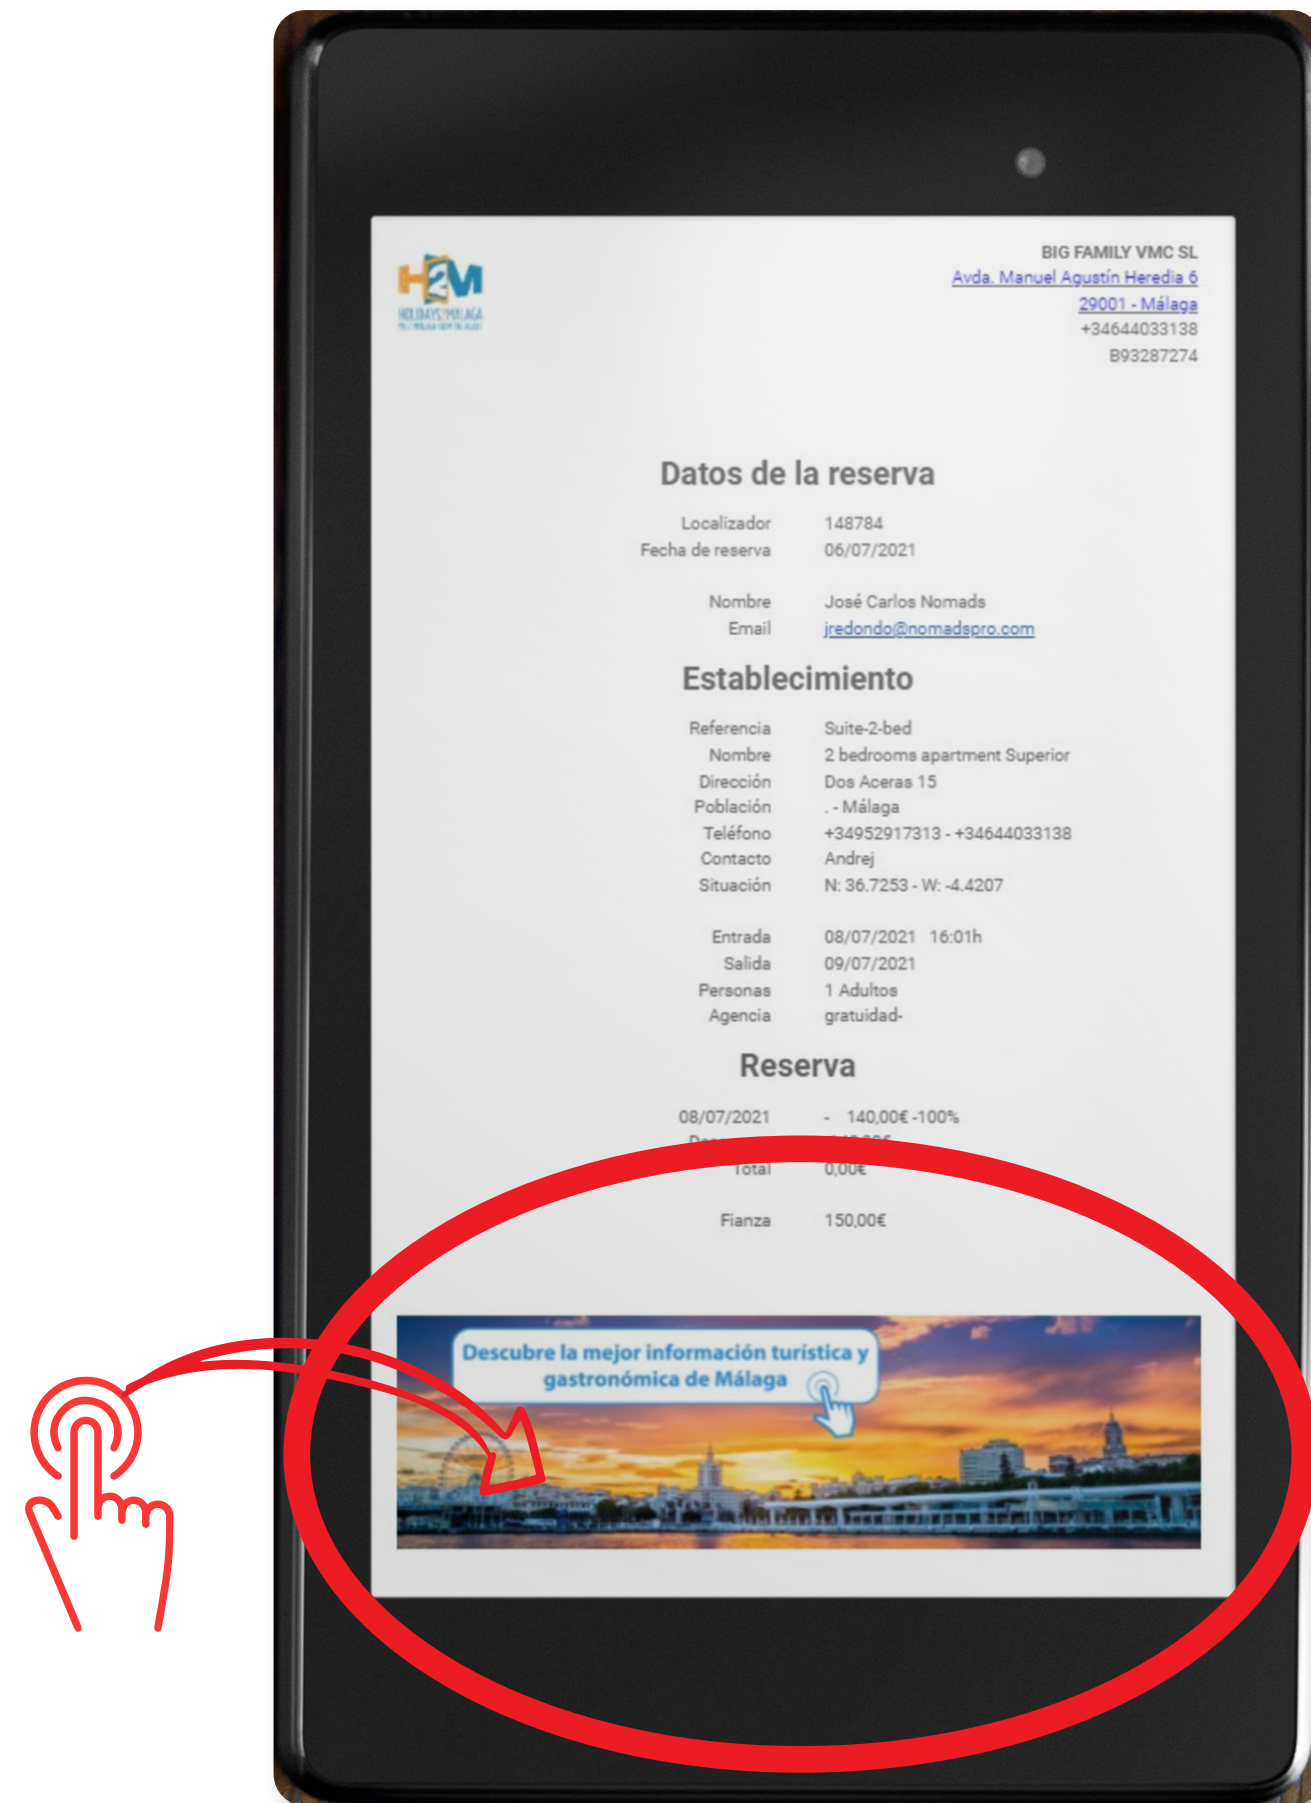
H2M
HOLIDAYS 2 MÁLAGA

BIG FAMILY VMC SL
Avda. Manuel Agustín Heredia 6
29001 - Málaga
+34644033138
B93287274

Datos de la reserva

| | |
|---|---|
| Localizador | 148784 |
| Fecha de reserva | 06/07/2021 |
| Nombre | José Carlos Nomads |
| Email | jredondo@nomadspro.com |

Establecimiento

| | |
|---|---|
| Referencia | Suite-2-bed |
| Nombre | 2 bedrooms apartment Superior |
| Dirección | Dos Aceras 15 |
| Población | . - Málaga |
| Teléfono | +34952917313 - +34644033138 |
| Contacto | Andrej |
| Situación | N: 36.7253 - W: -4.4207 |
| Entrada | 08/07/2021 16:01h |
| Salida | 09/07/2021 |
| Personas | 1 Adultos |
| Agencia | gratuidad- |

Reserva

| | |
|---|---|
| 08/07/2021 | - 140,00€ -100% |
| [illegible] | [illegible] |
| Total | 0,00€ |
| Fianza | 150,00€ |

Descubre la mejor información turística y gastronómica de Málaga